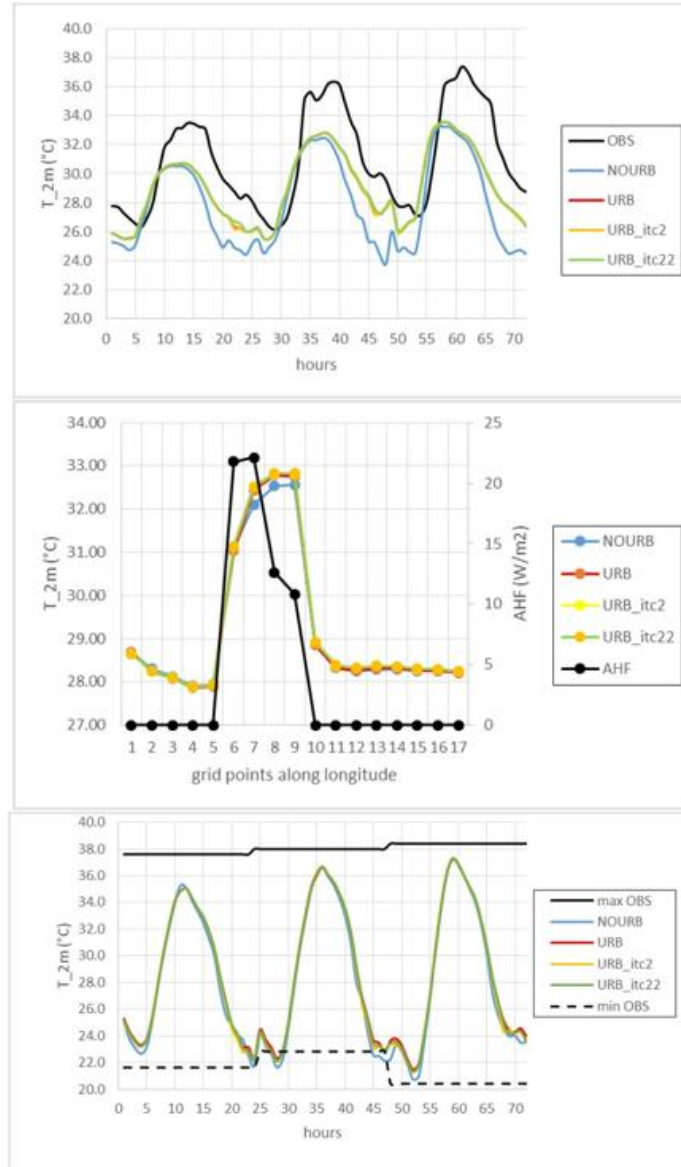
40.0
38.0
36.0
34.0
32.0
30.0
28.0
26.0
24.0
22.0
20.0
T_2m (°C)
0 5 10 15 20 25 30 35 40 45 50 55 60 65 70
hours

OBS
NOURB
URB
URB_itc2
URB_itc22

34.00
33.00
32.00
31.00
30.00
29.00
28.00
27.00
T_2m (°C)
25
20
15
10
5
0
AHF (W/m2)
1 2 3 4 5 6 7 8 9 10 11 12 13 14 15 16 17
grid points along longitude

NOURB
URB
URB_itc2
URB_itc22
AHF

40.0
38.0
36.0
34.0
32.0
30.0
28.0
26.0
24.0
22.0
20.0
T_2m (°C)
0 5 10 15 20 25 30 35 40 45 50 55 60 65 70
hours

max OBS
NOURB
URB
URB_itc2
URB_itc22
min OBS